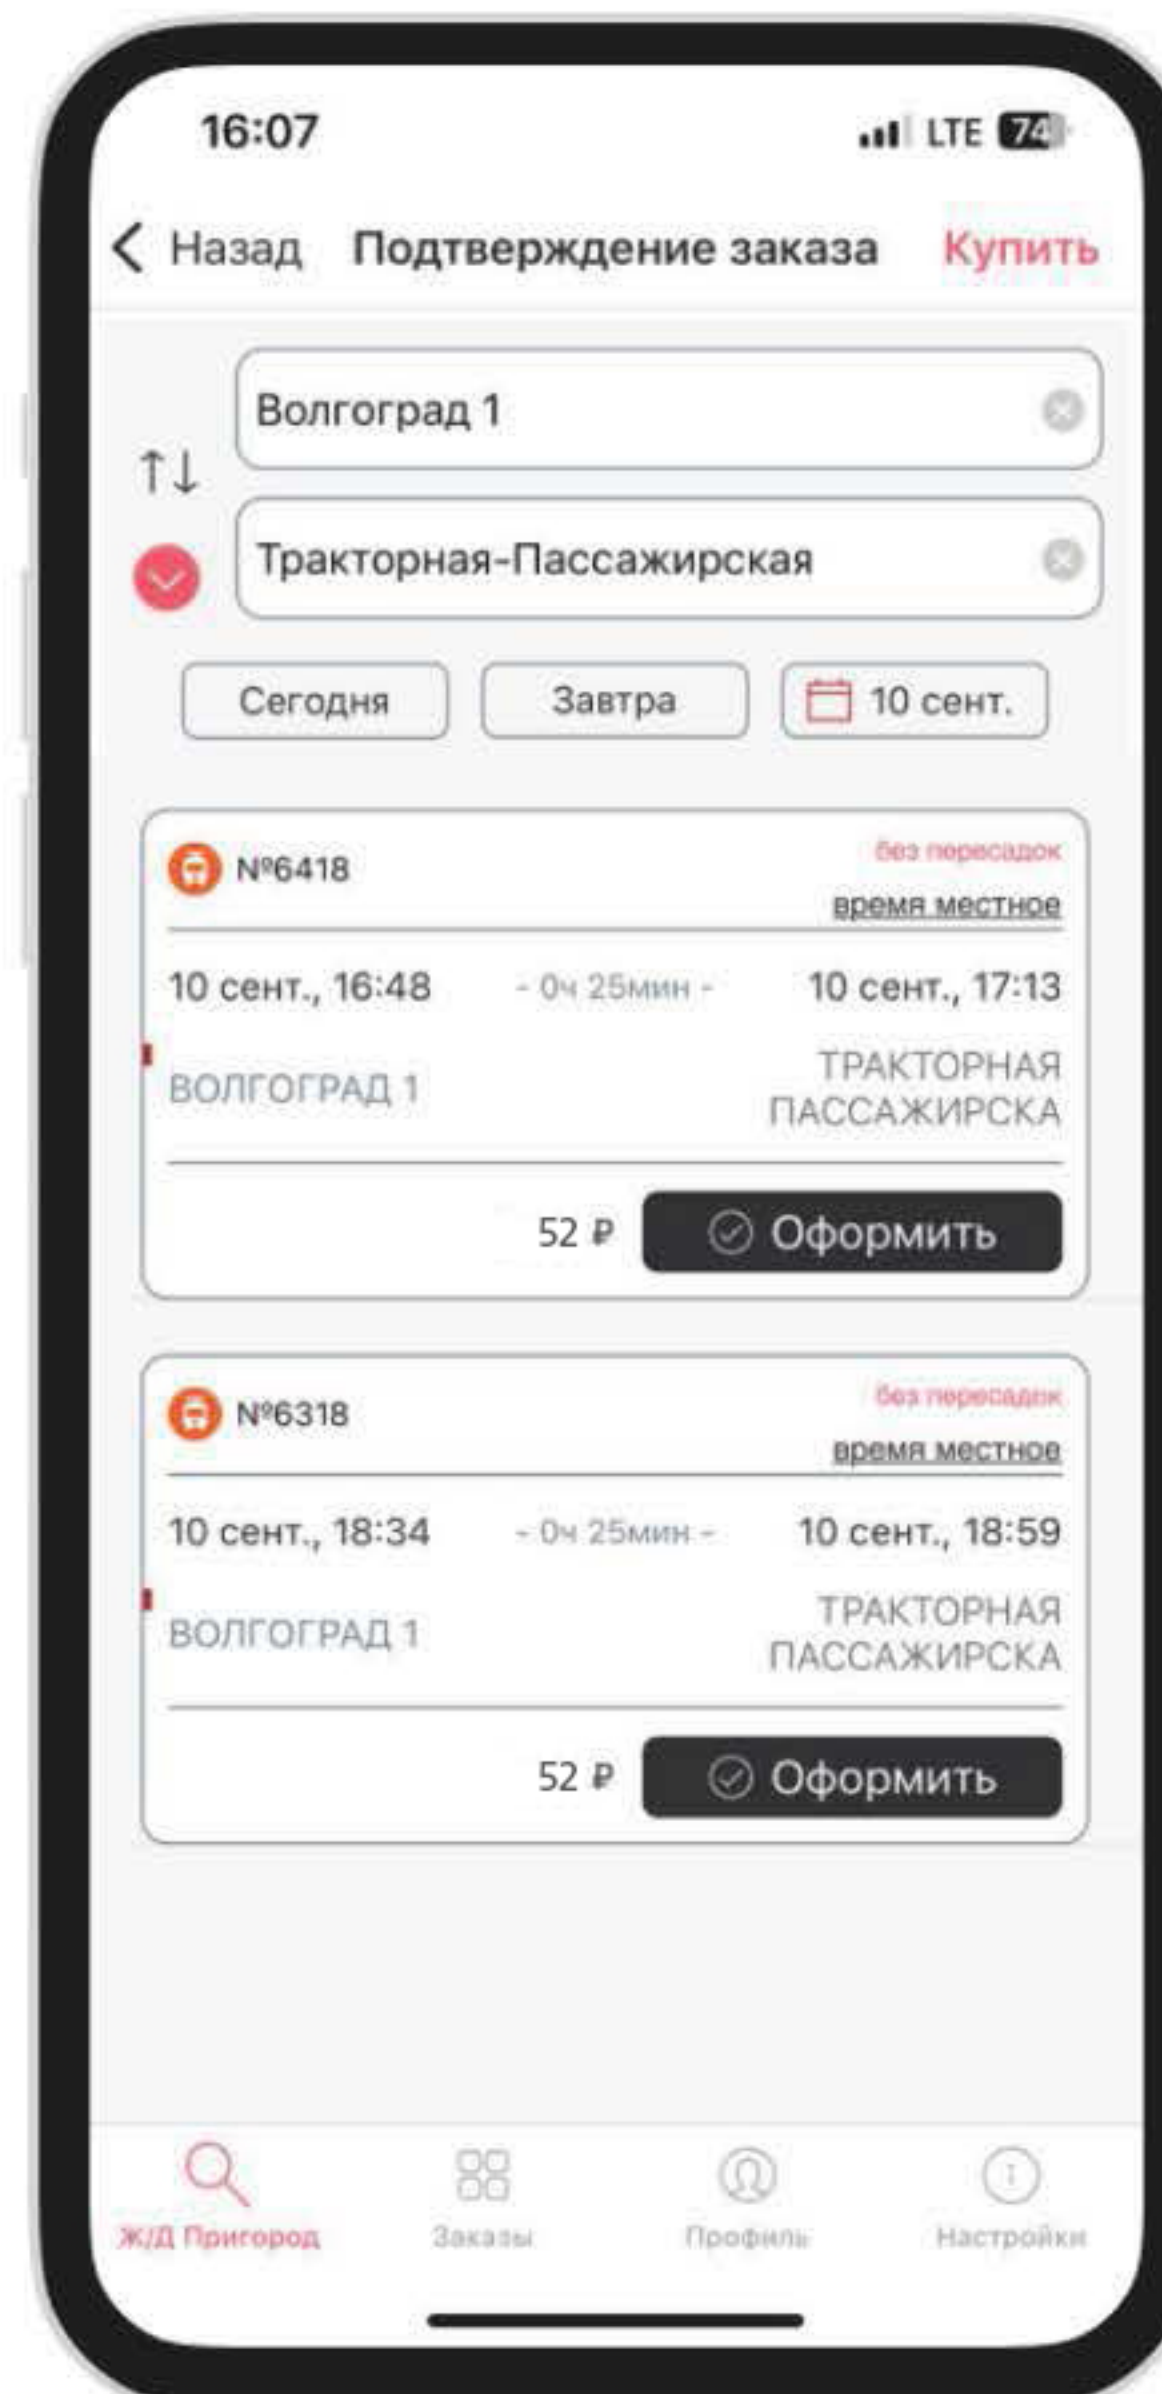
16:07

LTE 74

< Назад Подтверждение заказа Купить

Волгоград 1

Тракторная-Пассажирская

Сегодня

Завтра

10 сент.

№6418

без пересадок

время местное

10 сент., 16:48 - 0ч 25мин - 10 сент., 17:13

ВОЛГОГРАД 1

ТРАКТОРНАЯ ПАССАЖИРСКА

52 ₽

Оформить

№6318

без пересадок

время местное

10 сент., 18:34 - 0ч 25мин - 10 сент., 18:59

ВОЛГОГРАД 1

ТРАКТОРНАЯ ПАССАЖИРСКА

52 ₽

Оформить

Ж/Д Пригород

Заказы

Профиль

Настройки